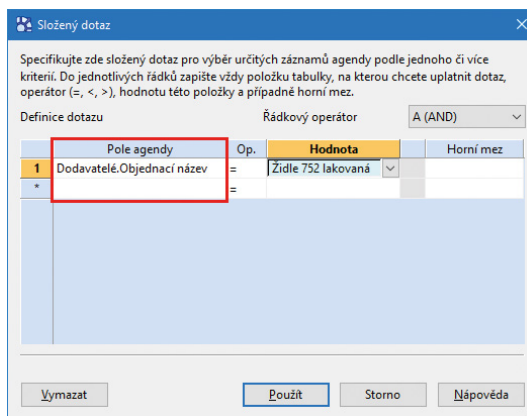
Složený dotaz

Specifikujte zde složený dotaz pro výběr určitých záznamů agendy podle jednoho či více kritérií. Do jednotlivých řádků zapište vždy položku tabulky, na kterou chcete uplatnit dotaz, operátor (=, <, >), hodnotu této položky a případně horní mez.

Definice dotazu

Řádkový operátor

A (AND)

| | Pole agendy | Op. | Hodnota | Horní mez |
|---|---|---|---|---|
| 1 | Dodavatelé.Objednací název | = | Židle 752 lakovaná | |
| * | | = | | |

Vymazat

Použít

Storno

Nápověda